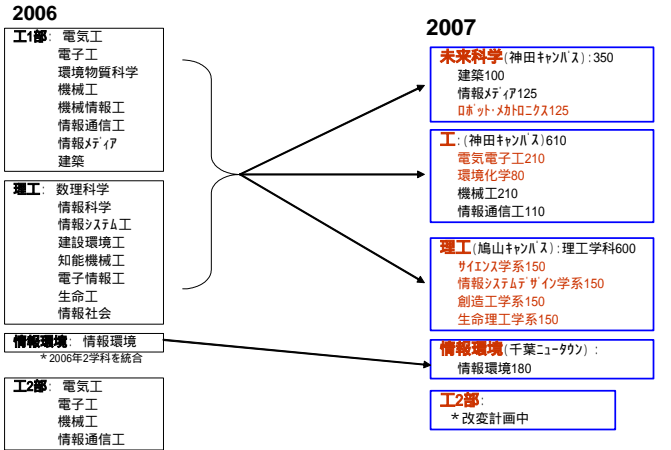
2006

工1部: 電気工
電子工
環境物質科学
機械工
機械情報工
情報通信工
情報メディア
建築

理工: 数理科学
情報科学
情報システム工
建設環境工
知能機械工
電子情報工
生命工
情報社会

情報環境: 情報環境
＊2006年2学科を統合

工2部: 電気工
電子工
機械工
情報通信工

2007

未来科学(神田キャンパス):350
建築100
情報メディア125
ロボット・メカトロニクス125

工:(神田キャンパス)610
電気電子工210
環境化学80
機械工210
情報通信工110

理工(鳩山キャンパス):理工学科600
サイエンス学系150
情報システムデザイン学系150
創造工学系150
生命理工学系150

情報環境(千葉ニュータウン):
情報環境180

工2部:
＊改変計画中